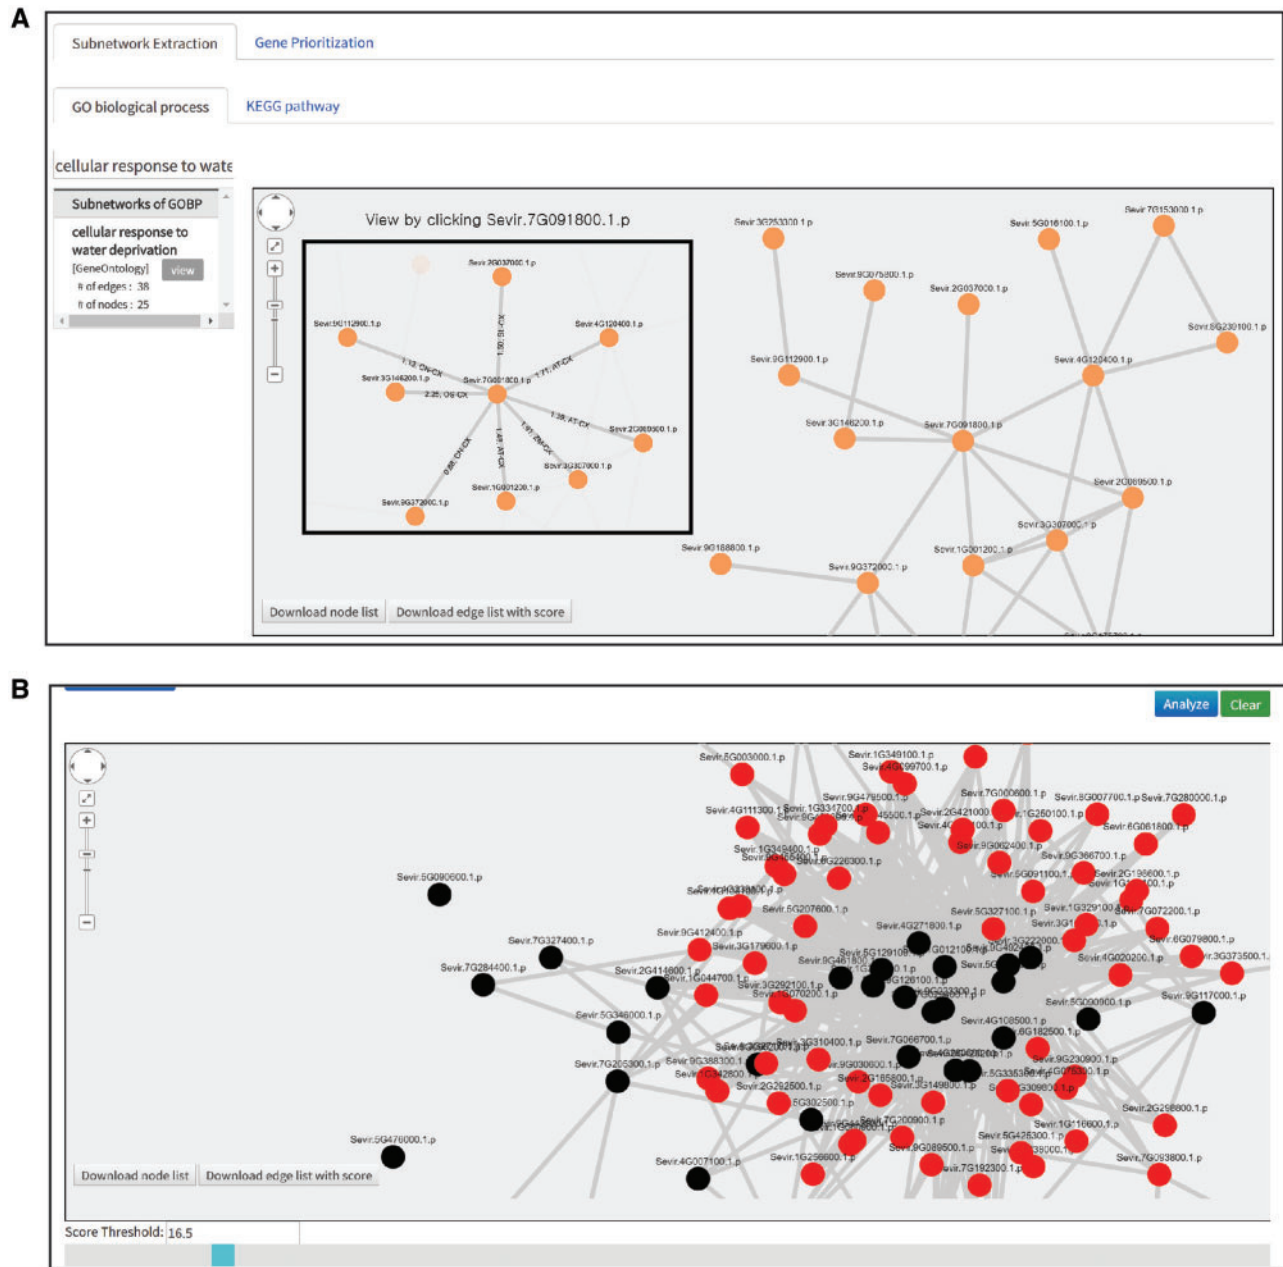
A

Subnetwork Extraction
Gene Prioritization

GO biological process
KEGG pathway

cellular response to wate

Subnetworks of GOBP
cellular response to water deprivation
[GeneOntology] view
# of edges : 38
# of nodes : 25

View by clicking Sevir.7G091800.1.p

Sevir.2G037000.1.p
Sevir.9G112900.1.p
Sevir.4G120400.1.p
Sevir.3G146200.1.p
Sevir.7G091800.1.p
Sevir.2G089500.1.p
Sevir.3G307000.1.p
Sevir.1G001200.1.p
Sevir.9G372000.1.p

Sevir.3G253300.1.p
Sevir.5G016100.1.p
Sevir.7G153000.1.p
Sevir.9G075800.1.p
Sevir.2G037000.1.p
Sevir.5G230100.1.p
Sevir.9G112900.1.p
Sevir.4G120400.1.p
Sevir.3G146200.1.p
Sevir.7G091800.1.p
Sevir.2G089500.1.p
Sevir.3G307000.1.p
Sevir.9G168800.1.p
Sevir.1G001200.1.p
Sevir.9G372000.1.p

Download node list
Download edge list with score

B

Analyze
Clear

Sevir.5G003000.1.p
Sevir.1G349100.1.p
Sevir.7G000600.1.p
Sevir.8G007700.1.p
Sevir.7G280000.1.p
Sevir.4G111300.1.p
Sevir.6G061800.1.p
Sevir.9G062400.1.p
Sevir.9G366700.1.p
Sevir.5G226300.1.p
Sevir.5G091100.1.p
Sevir.2G198600.1.p
Sevir.5G090600.1.p
Sevir.5G207600.1.p
Sevir.5G327100.1.p
Sevir.7G072200.1.p
Sevir.4G271800.1.p
Sevir.9G412400.1.p
Sevir.3G179600.1.p
Sevir.6G079800.1.p
Sevir.7G327400.1.p
Sevir.4G020200.1.p
Sevir.7G284400.1.p
Sevir.2G414600.1.p
Sevir.1G044700.1.p
Sevir.3G292100.1.p
Sevir.1G070200.1.p
Sevir.5G346000.1.p
Sevir.5G000900.1.p
Sevir.9G117000.1.p
Sevir.4G108500.1.p
Sevir.6G182500.1.p
Sevir.3G310400.1.p
Sevir.7G066700.1.p
Sevir.9G388300.1.p
Sevir.9G030600.1.p
Sevir.9G230900.1.p
Sevir.7G205300.1.p
Sevir.2G292500.1.p
Sevir.2G165800.1.p
Sevir.5G149800.1.p
Sevir.5G302500.1.p
Sevir.7G200900.1.p
Sevir.2G298800.1.p
Sevir.5G476000.1.p
Sevir.9G089500.1.p
Sevir.5G425300.1.p
Sevir.4G007100.1.p
Sevir.1G296600.1.p
Sevir.7G192300.1.p
Sevir.7G093800.1.p

Download node list
Download edge list with score

Score Threshold: 16.5